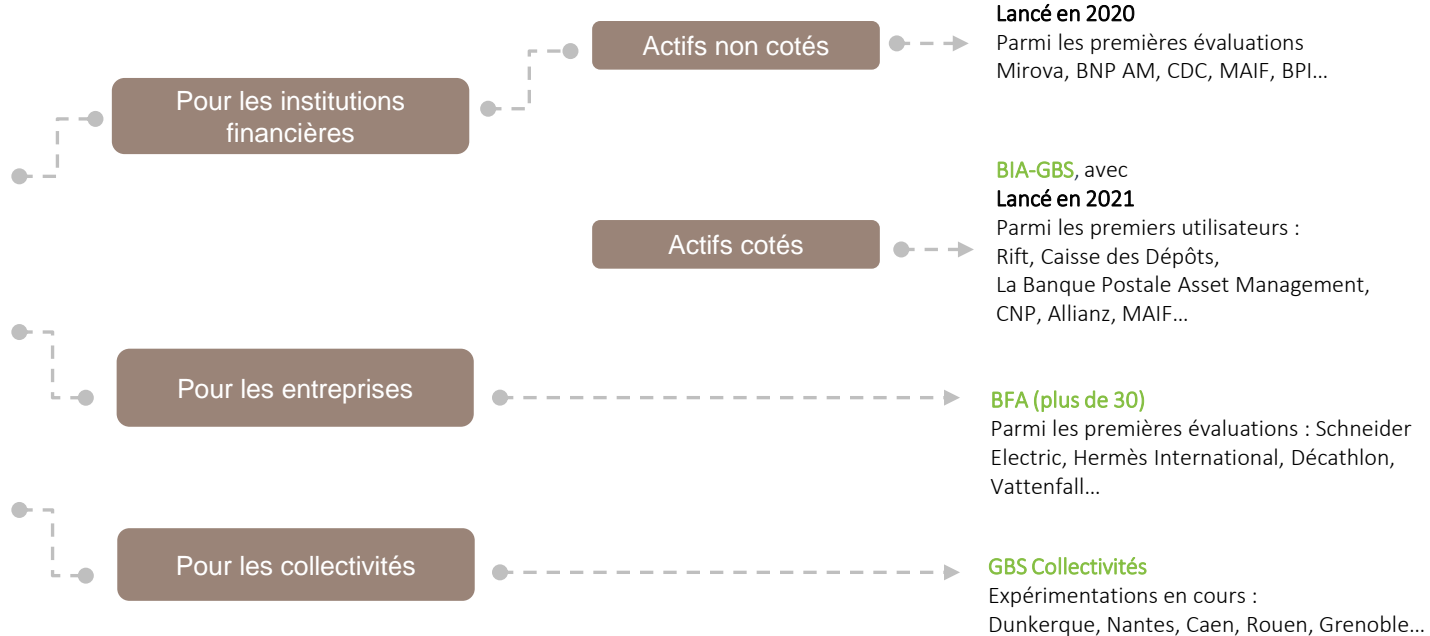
Pour les institutions financières

Actifs non cotés

Lancé en 2020
Parmi les premières évaluations
Mirova, BNP AM, CDC, MAIF, BPI…

Actifs cotés

BIA-GBS, avec
Lancé en 2021
Parmi les premiers utilisateurs :
Rift, Caisse des Dépôts,
La Banque Postale Asset Management,
CNP, Allianz, MAIF…

Pour les entreprises

BFA (plus de 30)
Parmi les premières évaluations : Schneider Electric, Hermès International, Décathlon, Vattenfall…

Pour les collectivités

GBS Collectivités
Expérimentations en cours :
Dunkerque, Nantes, Caen, Rouen, Grenoble…